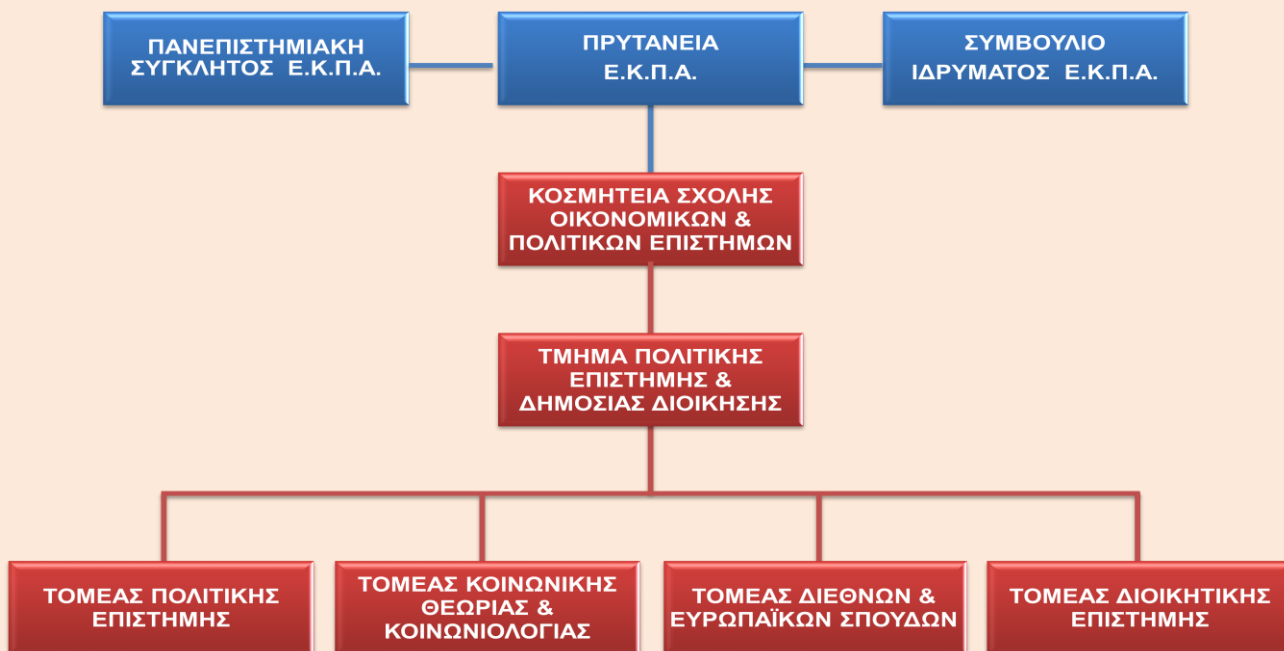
ΠΑΝΕΠΙΣΤΗΜΙΑΚΗ ΣΥΓΚΛΗΤΟΣ Ε.Κ.Π.Α.

ΠΡΥΤΑΝΕΙΑ Ε.Κ.Π.Α.

ΣΥΜΒΟΥΛΙΟ ΙΔΡΥΜΑΤΟΣ Ε.Κ.Π.Α.

ΚΟΣΜΗΤΕΙΑ ΣΧΟΛΗΣ ΟΙΚΟΝΟΜΙΚΩΝ & ΠΟΛΙΤΙΚΩΝ ΕΠΙΣΤΗΜΩΝ

ΤΜΗΜΑ ΠΟΛΙΤΙΚΗΣ ΕΠΙΣΤΗΜΗΣ & ΔΗΜΟΣΙΑΣ ΔΙΟΙΚΗΣΗΣ

ΤΟΜΕΑΣ ΠΟΛΙΤΙΚΗΣ ΕΠΙΣΤΗΜΗΣ

ΤΟΜΕΑΣ ΚΟΙΝΩΝΙΚΗΣ ΘΕΩΡΙΑΣ & ΚΟΙΝΩΝΙΟΛΟΓΙΑΣ

ΤΟΜΕΑΣ ΔΙΕΘΝΩΝ & ΕΥΡΩΠΑΪΚΩΝ ΣΠΟΥΔΩΝ

ΤΟΜΕΑΣ ΔΙΟΙΚΗΤΙΚΗΣ ΕΠΙΣΤΗΜΗΣ